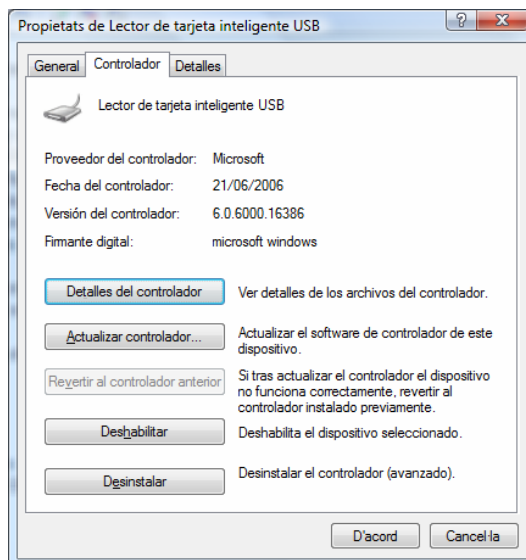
Propietats de Lector de tarjeta inteligente USB

?

X

General | Controlador | Detalles

Lector de tarjeta inteligente USB

| | |
|---|---|
| Proveedor del controlador: | Microsoft |
| Fecha del controlador: | 21/06/2006 |
| Versión del controlador: | 6.0.6000.16386 |
| Firmante digital: | microsoft windows |

Detalles del controlador — Ver detalles de los archivos del controlador.

Actualizar controlador... — Actualizar el software de controlador de este dispositivo.

Revertir al controlador anterior — Si tras actualizar el controlador el dispositivo no funciona correctamente, revertir al controlador instalado previamente.

Deshabilitar — Deshabilita el dispositivo seleccionado.

Desinstalar — Desinstalar el controlador (avanzado).

D'acord

Cancel·la